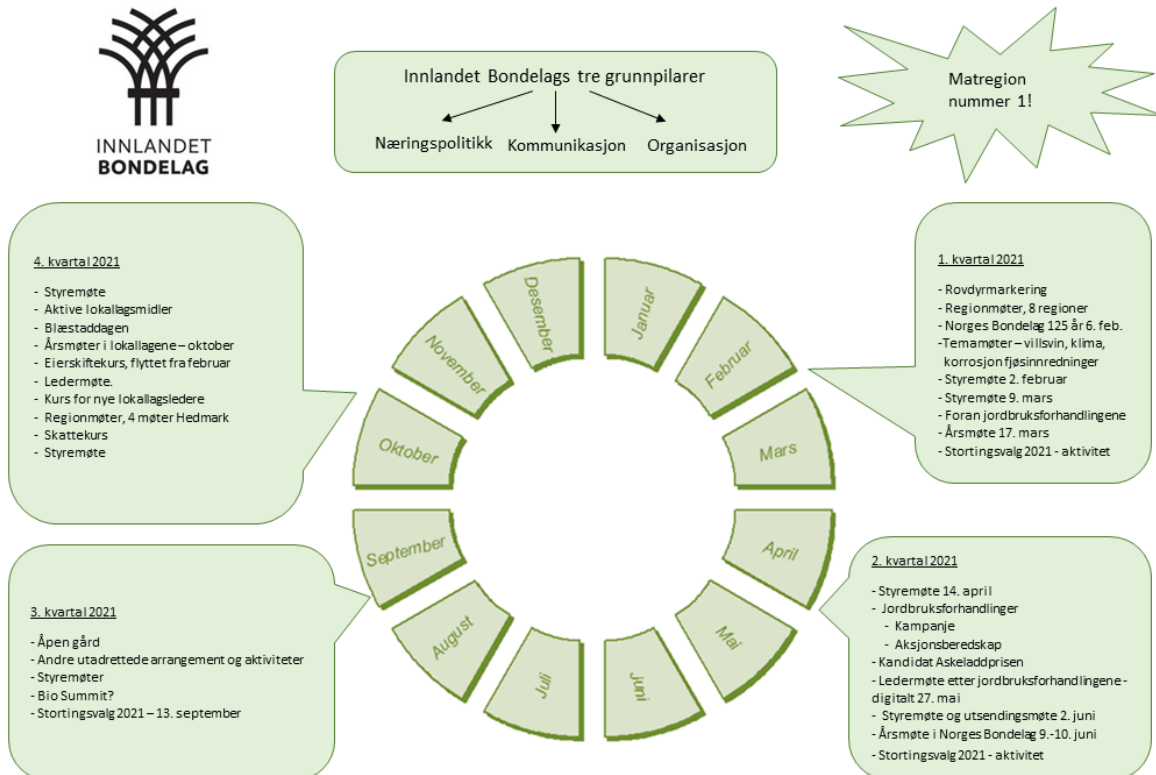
INNLANDET
BONDELAG

Innlandet Bondelags tre grunnpilarer

Næringspolitikk Kommunikasjon Organisasjon

Matregion nummer 1!

4. kvartal 2021

- Styremøte
- Aktive lokallagsmidler
- Blæstaddagen
- Årsmøter i lokallagene – oktober
- Eierskiftekurs, flyttet fra februar
- Ledermøte.
- Kurs for nye lokallagsledere
- Regionmøter, 4 møter Hedmark
- Skattekurs
- Styremøte

1. kvartal 2021

- Rovdyrmarkering
- Regionmøter, 8 regioner
- Norges Bondelag 125 år 6. feb.
-Temamøter – villsvin, klima, korrosjon fjøsinnredninger
- Styremøte 2. februar
- Styremøte 9. mars
- Foran jordbruksforhandlingene
- Årsmøte 17. mars
- Stortingsvalg 2021 - aktivitet

Januar
Februar
Mars
April
Mai
Juni
Juli
August
September
Oktober
November
Desember

3. kvartal 2021

- Åpen gård
- Andre utadrettede arrangement og aktiviteter
- Styremøter
- Bio Summit?
- Stortingsvalg 2021 – 13. september

2. kvartal 2021

- Styremøte 14. april
- Jordbruksforhandlinger
- Kampanje
- Aksjonsberedskap
- Kandidat Askeladdprisen
- Ledermøte etter jordbruksforhandlingene - digitalt 27. mai
- Styremøte og utsendingsmøte 2. juni
- Årsmøte i Norges Bondelag 9.-10. juni
- Stortingsvalg 2021 - aktivitet